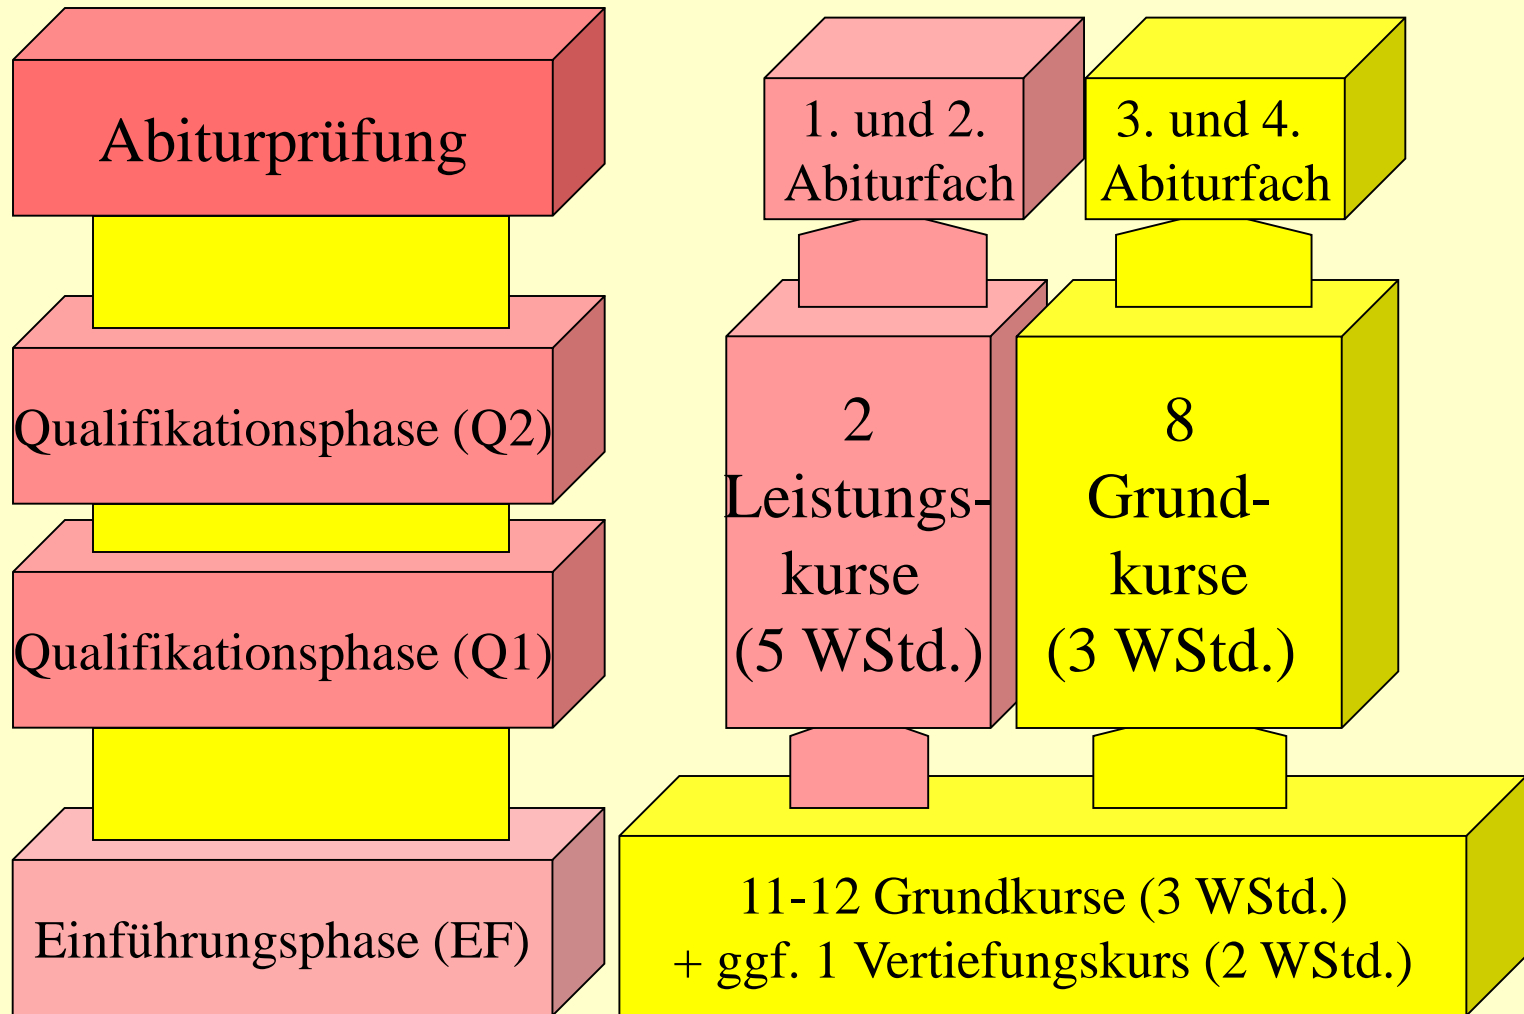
Abiturprüfung

Qualifikationsphase (Q2)

Qualifikationsphase (Q1)

Einführungsphase (EF)

1. und 2. Abiturfach

3. und 4. Abiturfach

2 Leistungskurse (5 WStd.)

8 Grundkurse (3 WStd.)

11-12 Grundkurse (3 WStd.)
+ ggf. 1 Vertiefungskurs (2 WStd.)